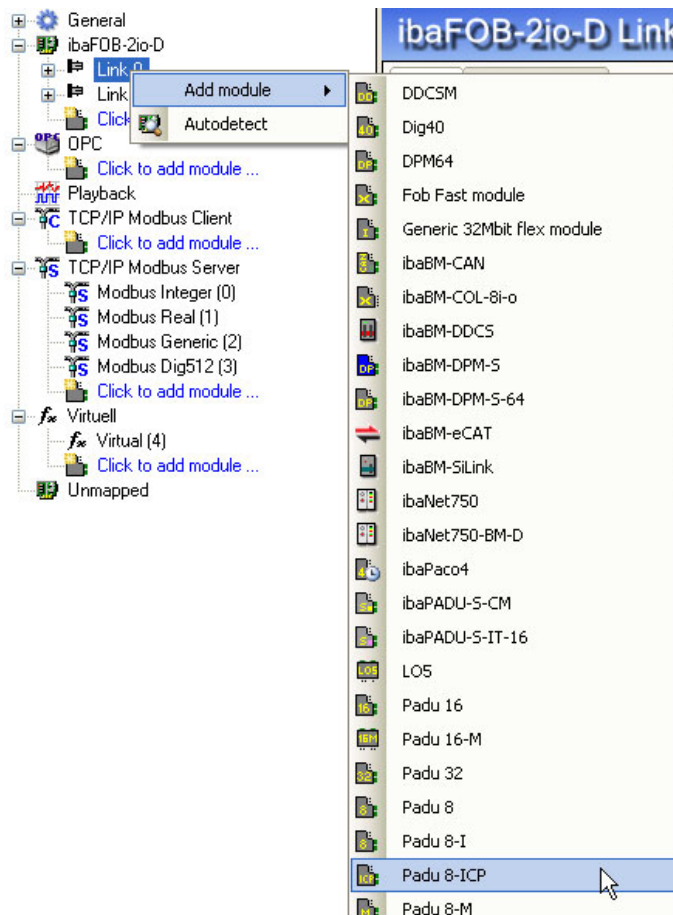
General
ibaFOB-2io-D
Link 0
Link
Click
OPC
Click to add module ...
Playback
TCP/IP Modbus Client
Click to add module ...
TCP/IP Modbus Server
Modbus Integer (0)
Modbus Real (1)
Modbus Generic (2)
Modbus Dig512 (3)
Click to add module ...
Virtuell
Virtual (4)
Click to add module ...
Unmapped

ibaFOB-2io-D Link

Add module
Autodetect

DDCSM
Dig40
DPM64
Fob Fast module
Generic 32Mbit flex module
ibaBM-CAN
ibaBM-COL-8i-o
ibaBM-DDCS
ibaBM-DPM-S
ibaBM-DPM-S-64
ibaBM-eCAT
ibaBM-SiLink
ibaNet750
ibaNet750-BM-D
ibaPaco4
ibaPADU-S-CM
ibaPADU-S-IT-16
LO5
Padu 16
Padu 16-M
Padu 32
Padu 8
Padu 8-I
Padu 8-ICP
Padu 8-M